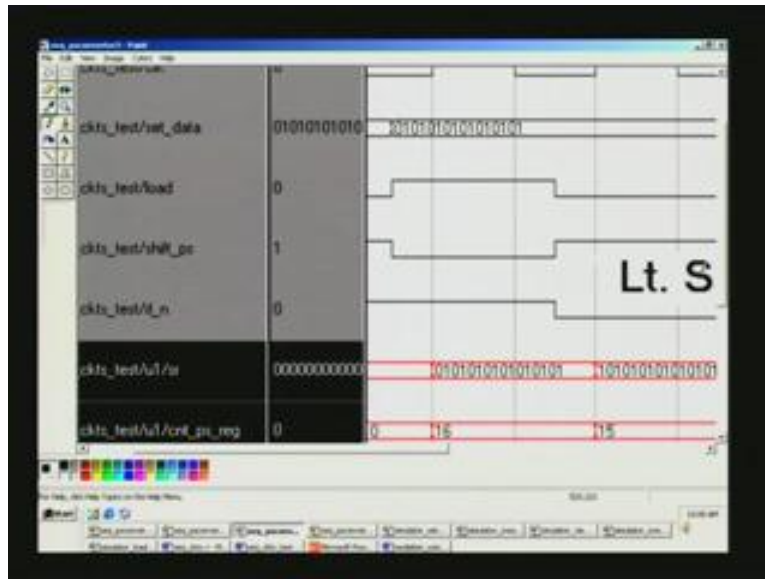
ckts_test/set_data
01010101010
01010101010101

ckts_test/load
0

ckts_test/shift_ps
1

Lt. S

ckts_test/ld_n
0

ckts_test/u1/sr
000000000000
0101010101010101
0101010101010101

ckts_test/u1/cnt_ps_reg
0
0
15
15

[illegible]